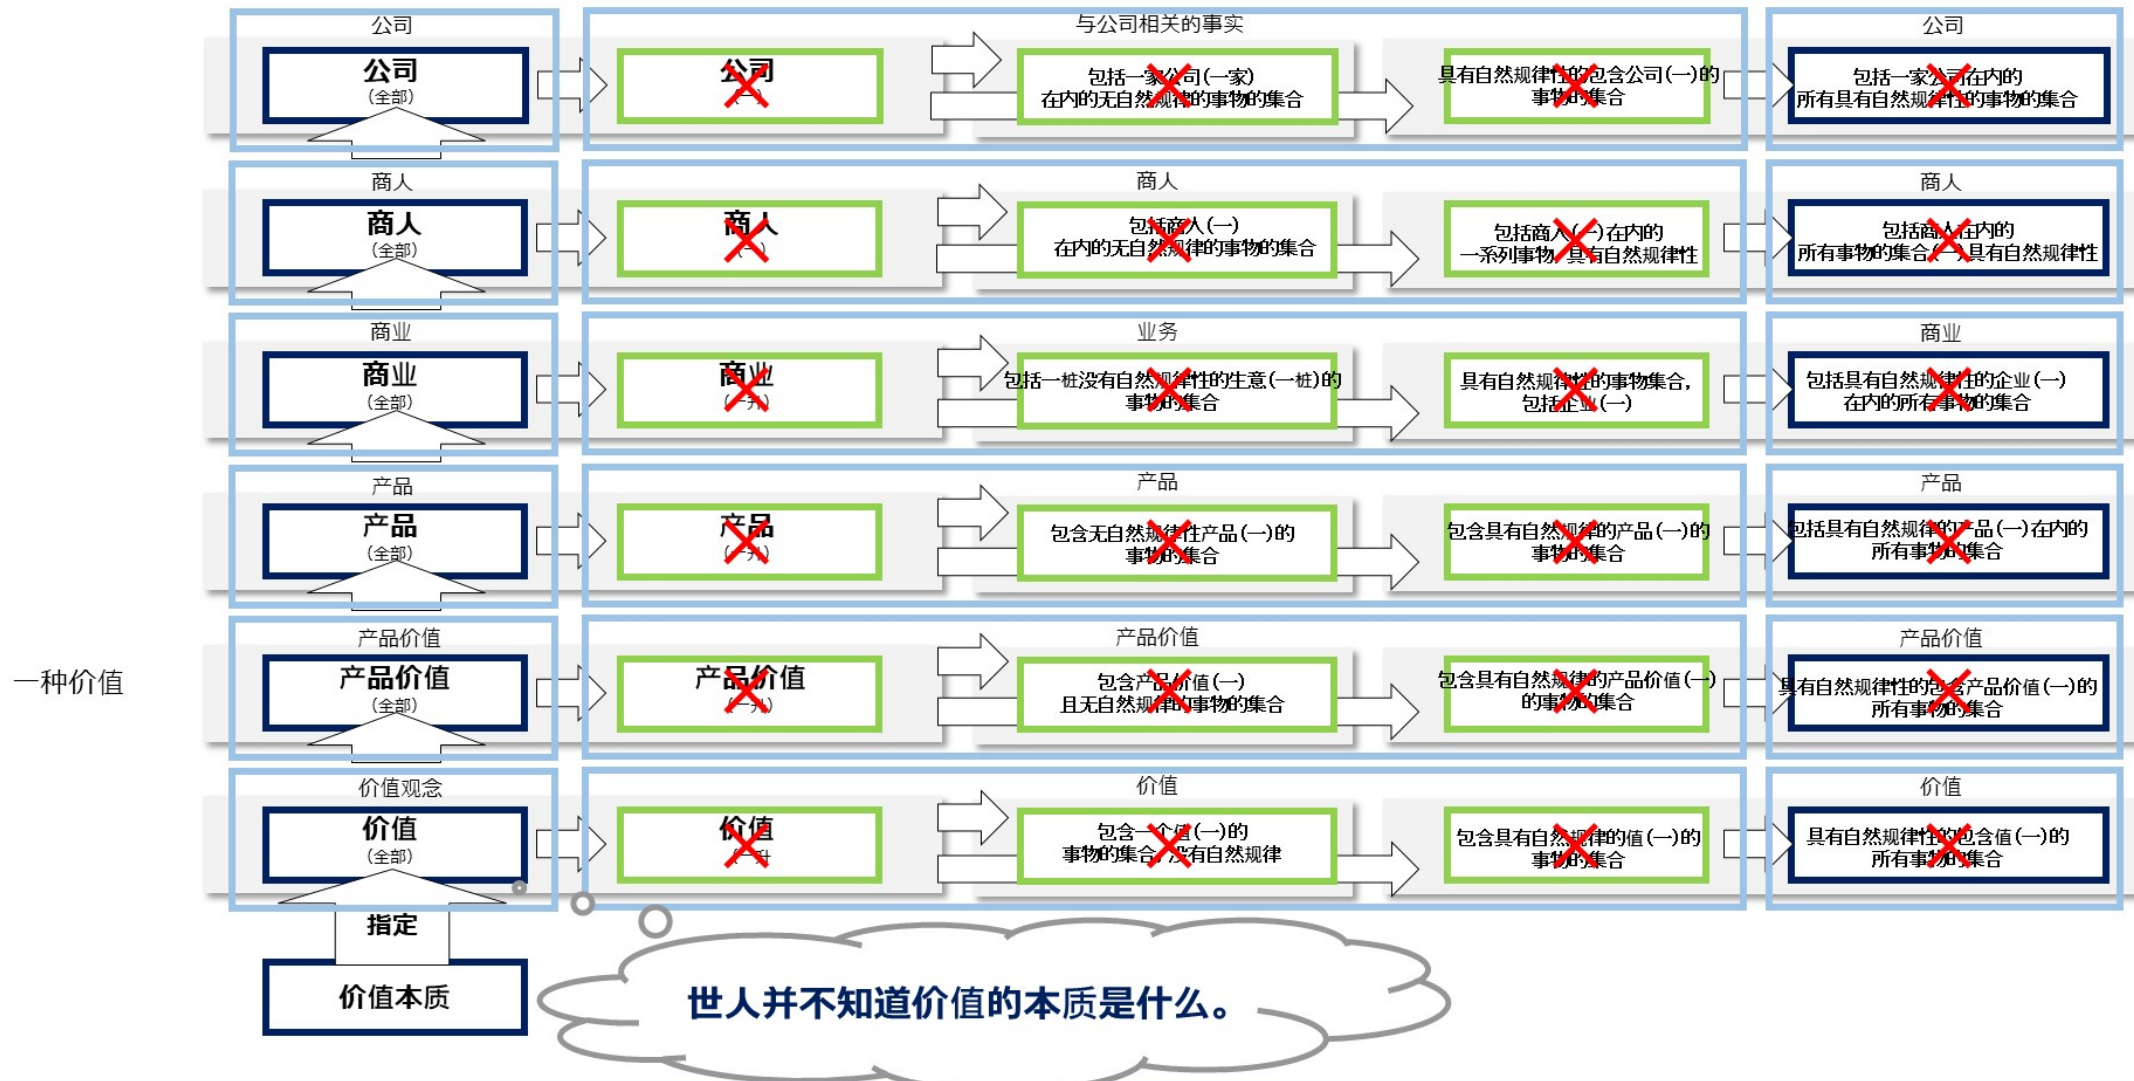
公司
公司
(全部)

与公司相关的事实
公司
(一)
包括一家公司(一家)在内的无自然规律的事物的集合
具有自然规律性的包含公司(一)的事物的集合

公司
包括一家公司在内的所有具有自然规律性的事物的集合

商人
商人
(全部)

商人
商人
(一)
包括商人(一)在内的无自然规律的事物的集合
包括商人(一)在内的一系列事物，具有自然规律性

商人
包括商人在内的所有事物的集合(一)具有自然规律性

商业
商业
(全部)

业务
商业
(一共)
包括一桩没有自然规律性的生意(一桩)的事物的集合
具有自然规律性的事物集合，包括企业(一)

商业
包括具有自然规律性的企业(一)在内的所有事物的集合

产品
产品
(全部)

产品
产品
(一共)
包含无自然规律性产品(一)的事物的集合
包含具有自然规律的产品(一)的事物的集合

产品
包括具有自然规律的产品(一)在内的所有事物的集合

一种价值

产品价值
产品价值
(全部)

产品价值
产品价值
(一共)
包含产品价值(一)且无自然规律的事物的集合
包含具有自然规律的产品价值(一)的事物的集合

产品价值
具有自然规律性的包含产品价值(一)的所有事物的集合

价值观念
价值
(全部)

价值
价值
(一种)
包含一个值(一)的事物的集合，没有自然规律
包含具有自然规律的值(一)的事物的集合

价值
具有自然规律性的包含值(一)的所有事物的集合

指定
价值本质

世人并不知道价值的本质是什么。